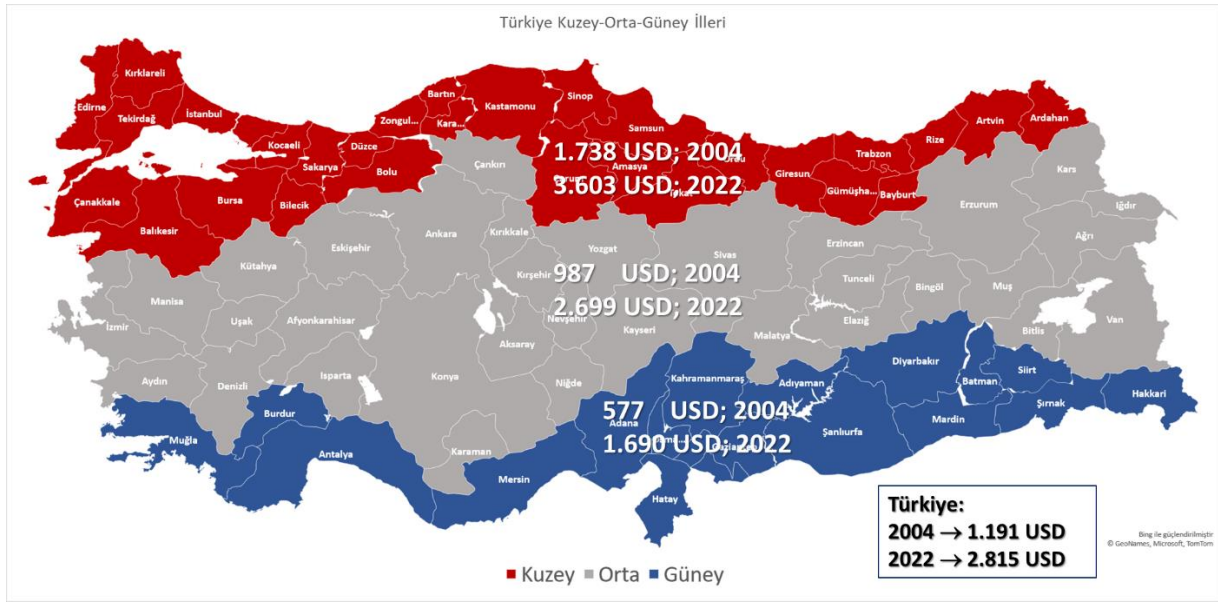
Türkiye Kuzey-Orta-Güney İlleri

Kırklareli
Edirne
Tekirdağ
İstanbul
Kocaeli
Sakarya
Düzce
Bolu
Zongul...
Bartın
Kara...
Kastamonu
Sinop
Samsun
Amasya
Ordu
Tokat
Giresun
Trabzon
Rize
Artvin
Ardahan
Gümüşha...
Bayburt
Çanakkale
Balıkesir
Bursa
Bilecik

1.738 USD; 2004
3.603 USD; 2022

Çankırı
Kars
Iğdır
Erzurum
Ağrı
Eskişehir
Ankara
Kırıkkale
Yozgat
Sivas
Erzincan
Kütahya
Kırşehir
Tunceli
Manisa
Bingöl
Muş
Uşak
Afyonkarahisar
Nevşehir
Kayseri
Malatya
Elazığ
Bitlis
Van
İzmir
Aksaray
Aydın
Denizli
Isparta
Konya
Niğde

987 USD; 2004
2.699 USD; 2022

Kahramanmaraş
Adıyaman
Diyarbakır
Batman
Siirt
Hakkari
Şırnak
Mardin
Şanlıurfa
Burdur
Muğla
Antalya
Karaman
Adana
Mersin
Hatay

577 USD; 2004
1.690 USD; 2022

Türkiye:
2004 → 1.191 USD
2022 → 2.815 USD

Bing ile güçlendirilmiştir
© GeoNames, Microsoft, TomTom

Kuzey Orta Güney